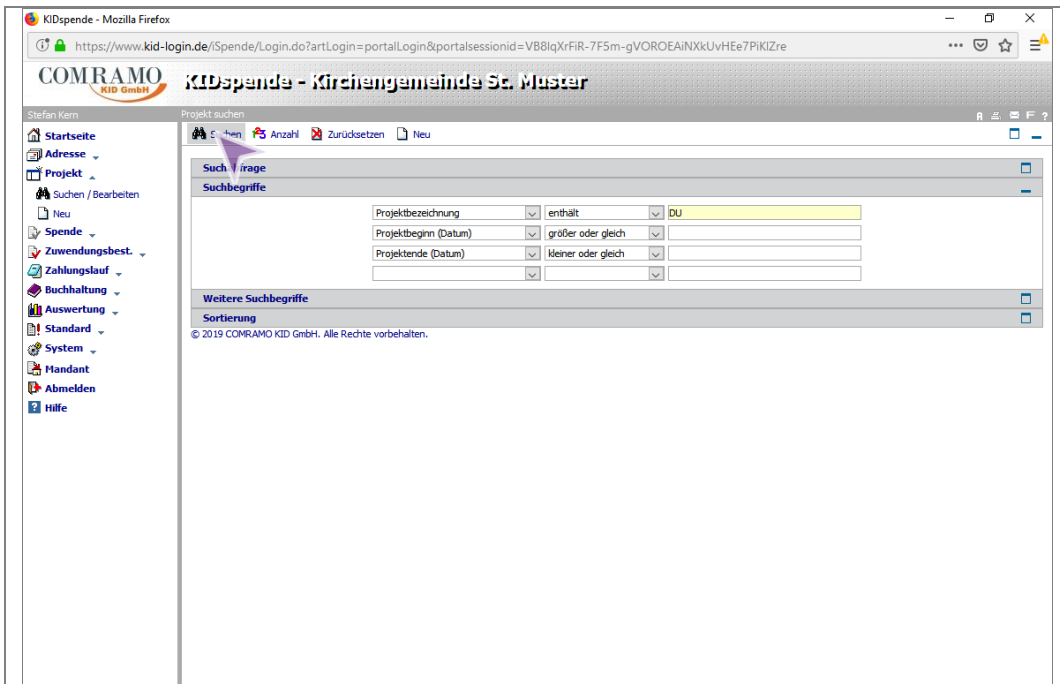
KIDspende - Mozilla Firefox

https://www.kid-login.de/iSpende/Login.do?artLogin=portalLogin&portalsessionid=VB8lqXrFiR-7F5m-gVOROEAiNXkUvHEe7PiKIZre

COMRAMO KID GmbH

KIDspende - Kirchengemeinde St. Muster

Stefan Kern

Projekt suchen

Startseite
Adresse
Projekt
Suchen / Bearbeiten
Neu
Spende
Zuwendungsbest.
Zahlungslauf
Buchhaltung
Auswertung
Standard
System
Mandant
Abmelden
Hilfe

Suchen Anzahl Zurücksetzen Neu

Such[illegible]frage

Suchbegriffe

| Projektbezeichnung | enthält | DU |
|---|---|---|
| Projektbeginn (Datum) | größer oder gleich | |
| Projektende (Datum) | kleiner oder gleich | |
| | | |

Weitere Suchbegriffe

Sortierung

© 2019 COMRAMO KID GmbH. Alle Rechte vorbehalten.